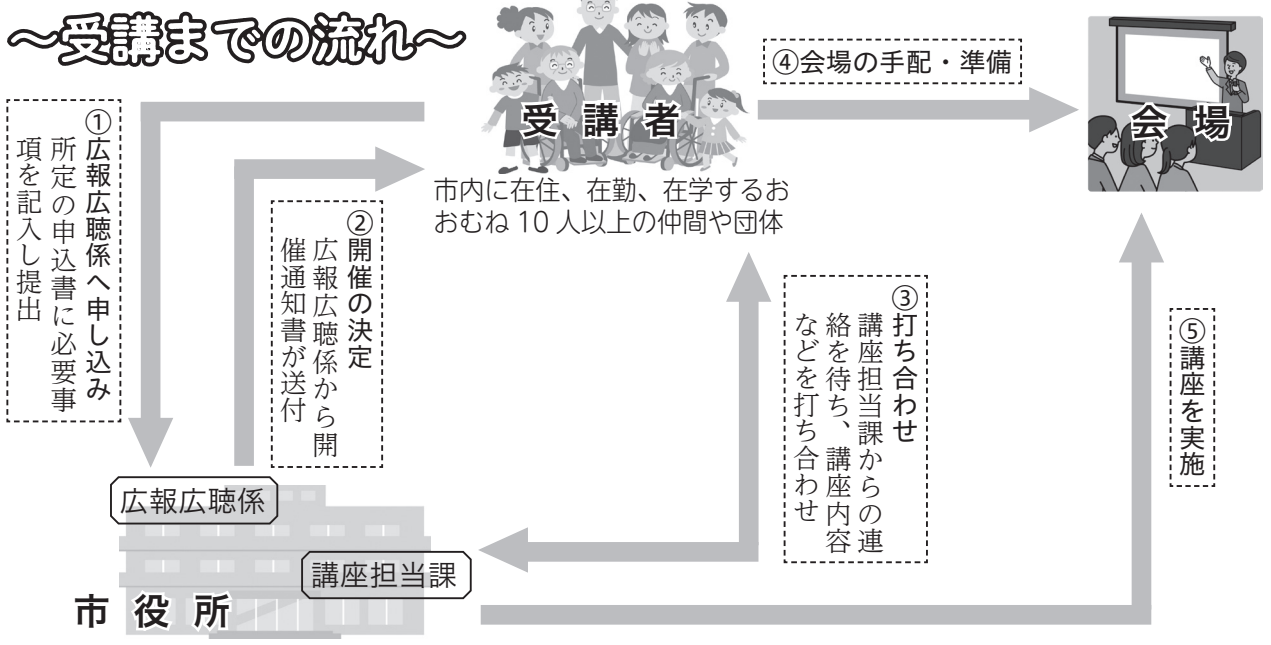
～受講までの流れ～

受講者

市内に在住、在勤、在学するおおむね 10 人以上の仲間や団体

④会場の手配・準備

会場

①広報広聴係へ申し込み
所定の申込書に必要事項を記入し提出

②開催の決定
広報広聴係から開催通知書が送付

③打ち合わせ
講座担当課からの連絡を待ち、講座内容などを打ち合わせ

⑤講座を実施

広報広聴係

講座担当課

市役所